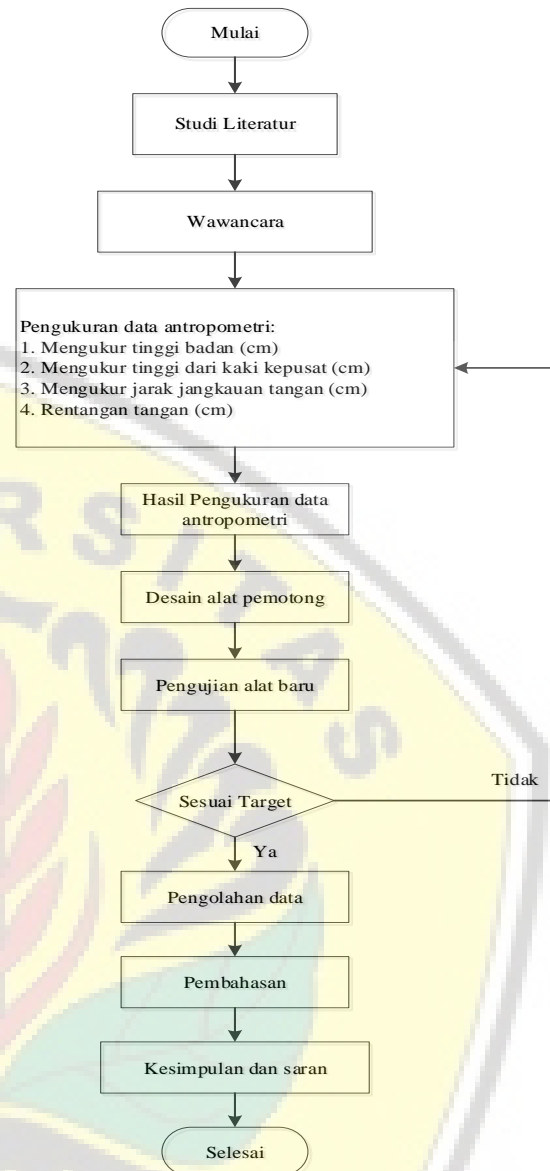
Mulai

Studi Literatur

Wawancara

Pengukuran data antropometri:
1. Mengukur tinggi badan (cm)
2. Mengukur tinggi dari kaki kepusat (cm)
3. Mengukur jarak jangkauan tangan (cm)
4. Rentangan tangan (cm)

Hasil Pengukuran data antropometri

Desain alat pemotong

Pengujian alat baru

Sesuai Target

Tidak

Ya

Pengolahan data

Pembahasan

Kesimpulan dan saran

Selesai